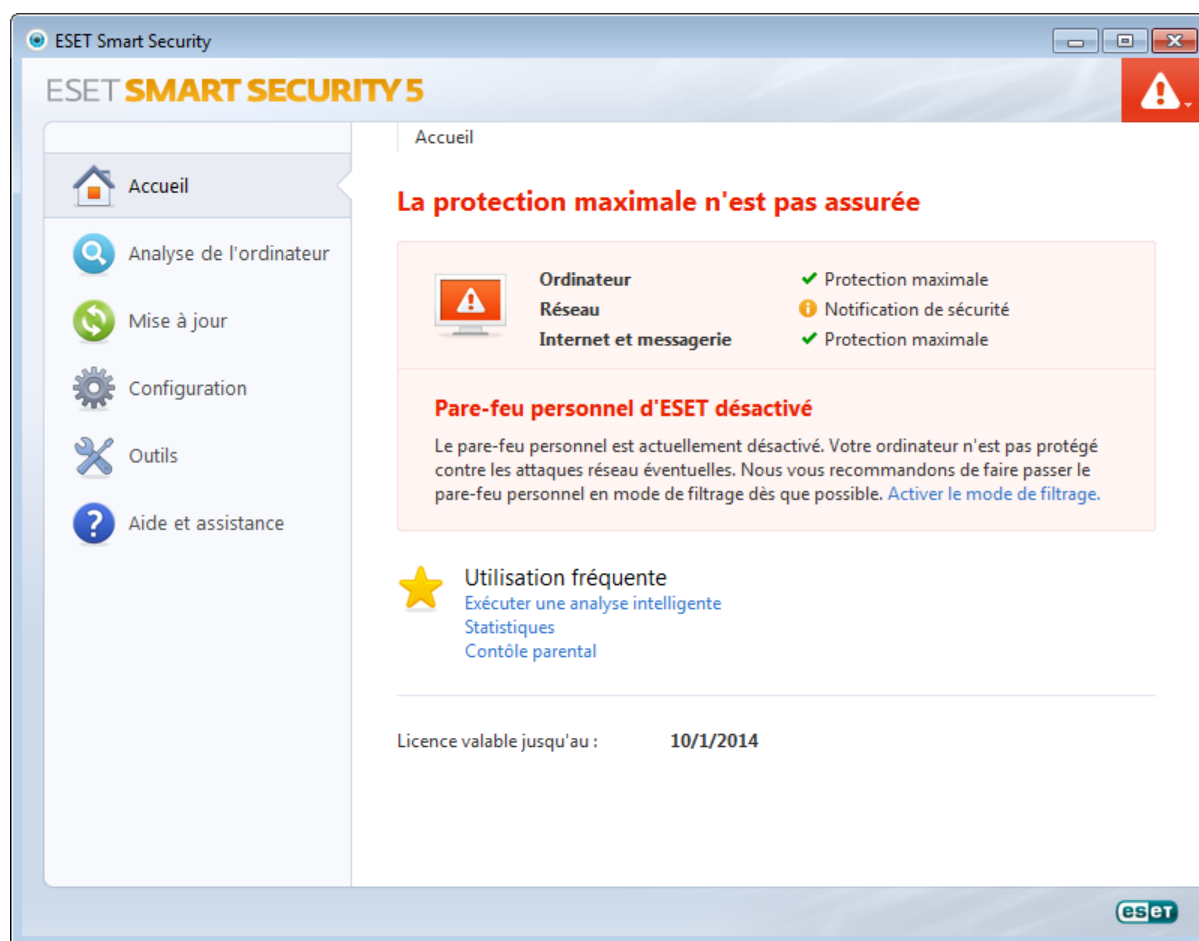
ESET Smart Security

ESET SMART SECURITY 5

Accueil

Analyse de l'ordinateur

Mise à jour

Configuration

Outils

Aide et assistance

Accueil

La protection maximale n'est pas assurée

| Ordinateur | Protection maximale |
|---|---|
| Réseau | Notification de sécurité |
| Internet et messagerie | Protection maximale |

Pare-feu personnel d'ESET désactivé

Le pare-feu personnel est actuellement désactivé. Votre ordinateur n'est pas protégé contre les attaques réseau éventuelles. Nous vous recommandons de faire passer le pare-feu personnel en mode de filtrage dès que possible. Activer le mode de filtrage.

Utilisation fréquente
Exécuter une analyse intelligente
Statistiques
Contôle parental

Licence valable jusqu'au : 10/1/2014

eset